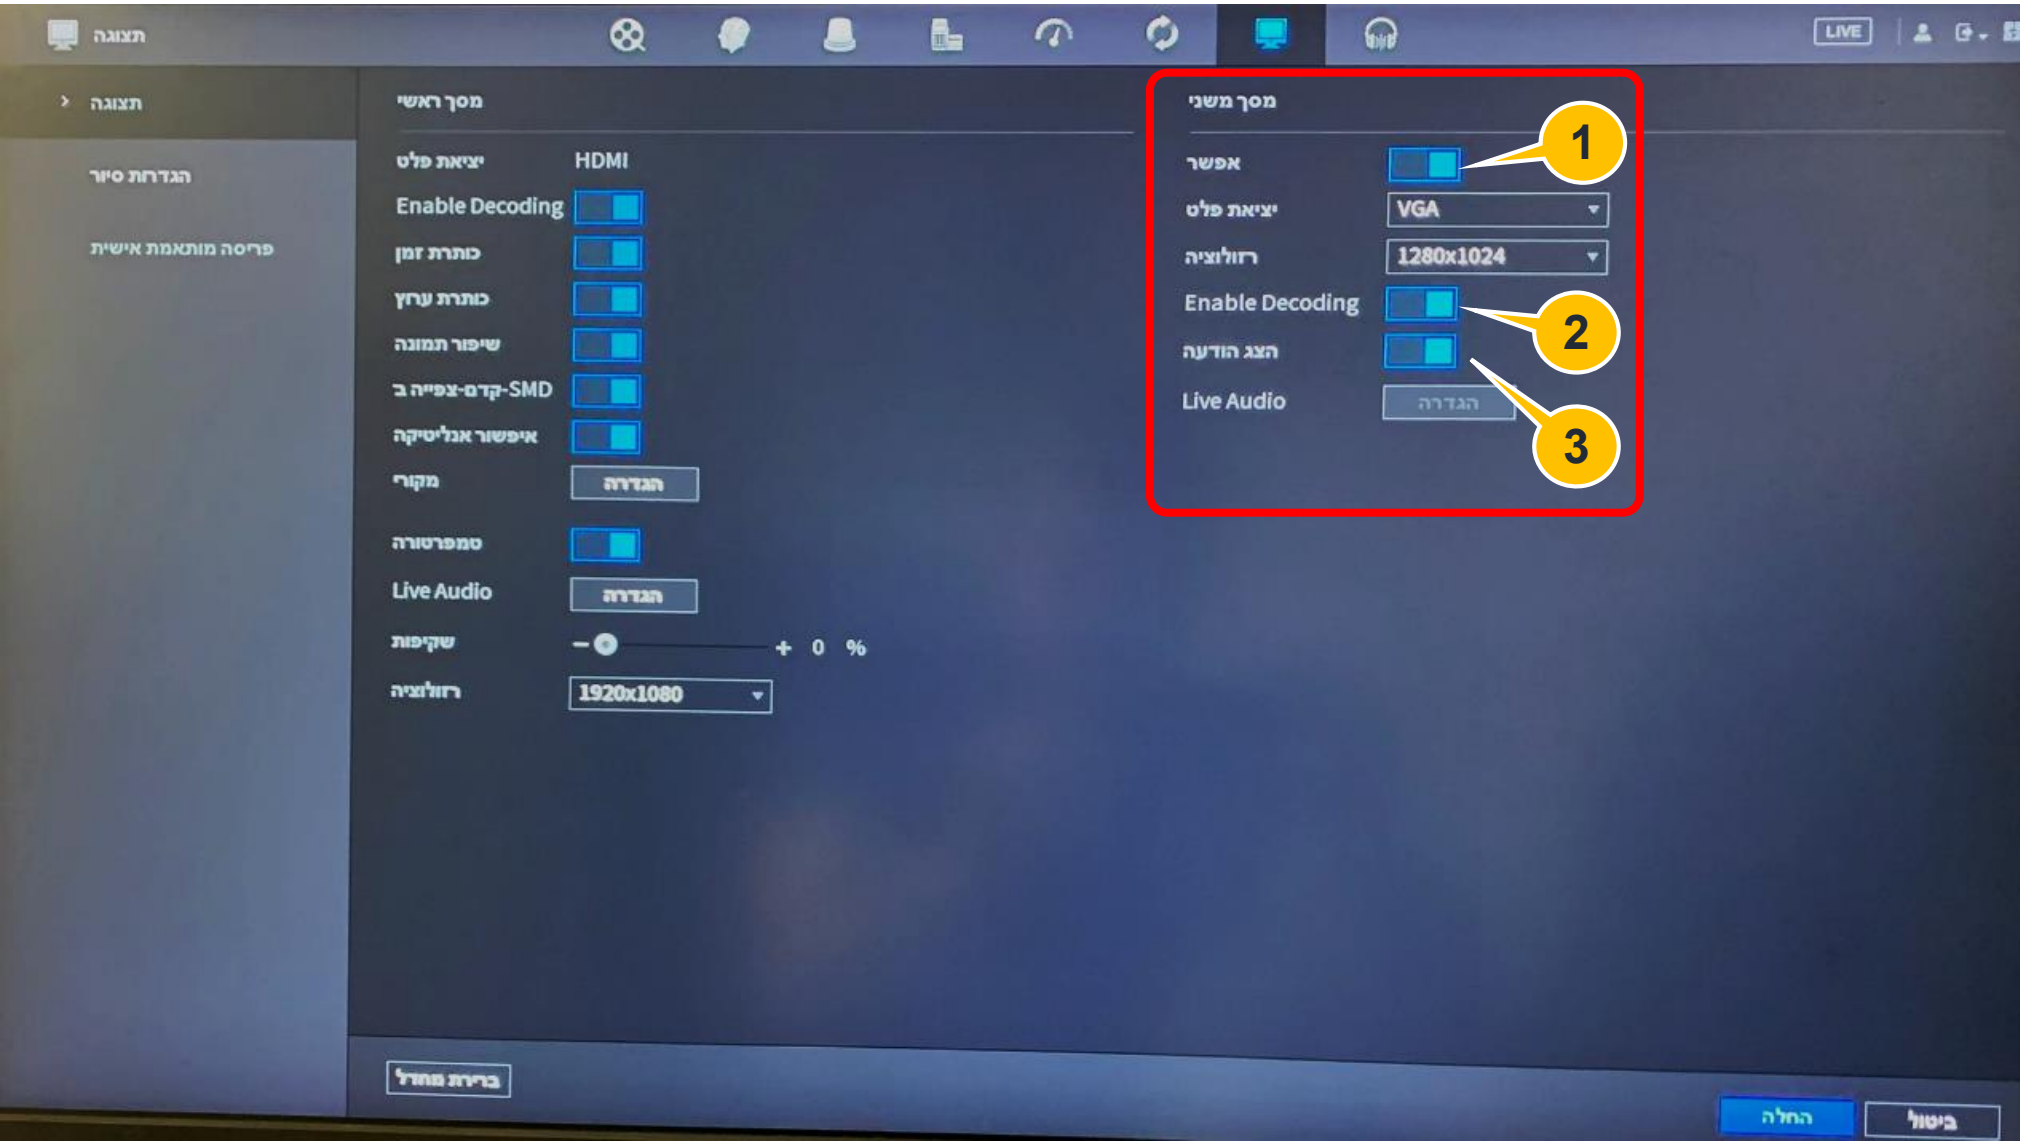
תצוגה

LIVE

תצוגה
הגדרות סיור
פריסה מותאמת אישית

מסך ראשי
יציאת פלט HDMI
Enable Decoding
כותרת זמן
כותרת ערוץ
שיפור תמונה
SMD-קדם-צפייה ב
איפשור אנליטיקה
מקור הגדרה
טמפרטורה
Live Audio הגדרה
שקיפות − + 0 %
רזולוציה 1920x1080

מסך משני
אפשר
יציאת פלט VGA
רזולוציה 1280x1024
Enable Decoding
הצג הודעה
Live Audio הגדרה

1
2
3

ברירת מחדל
החלה
ביטול